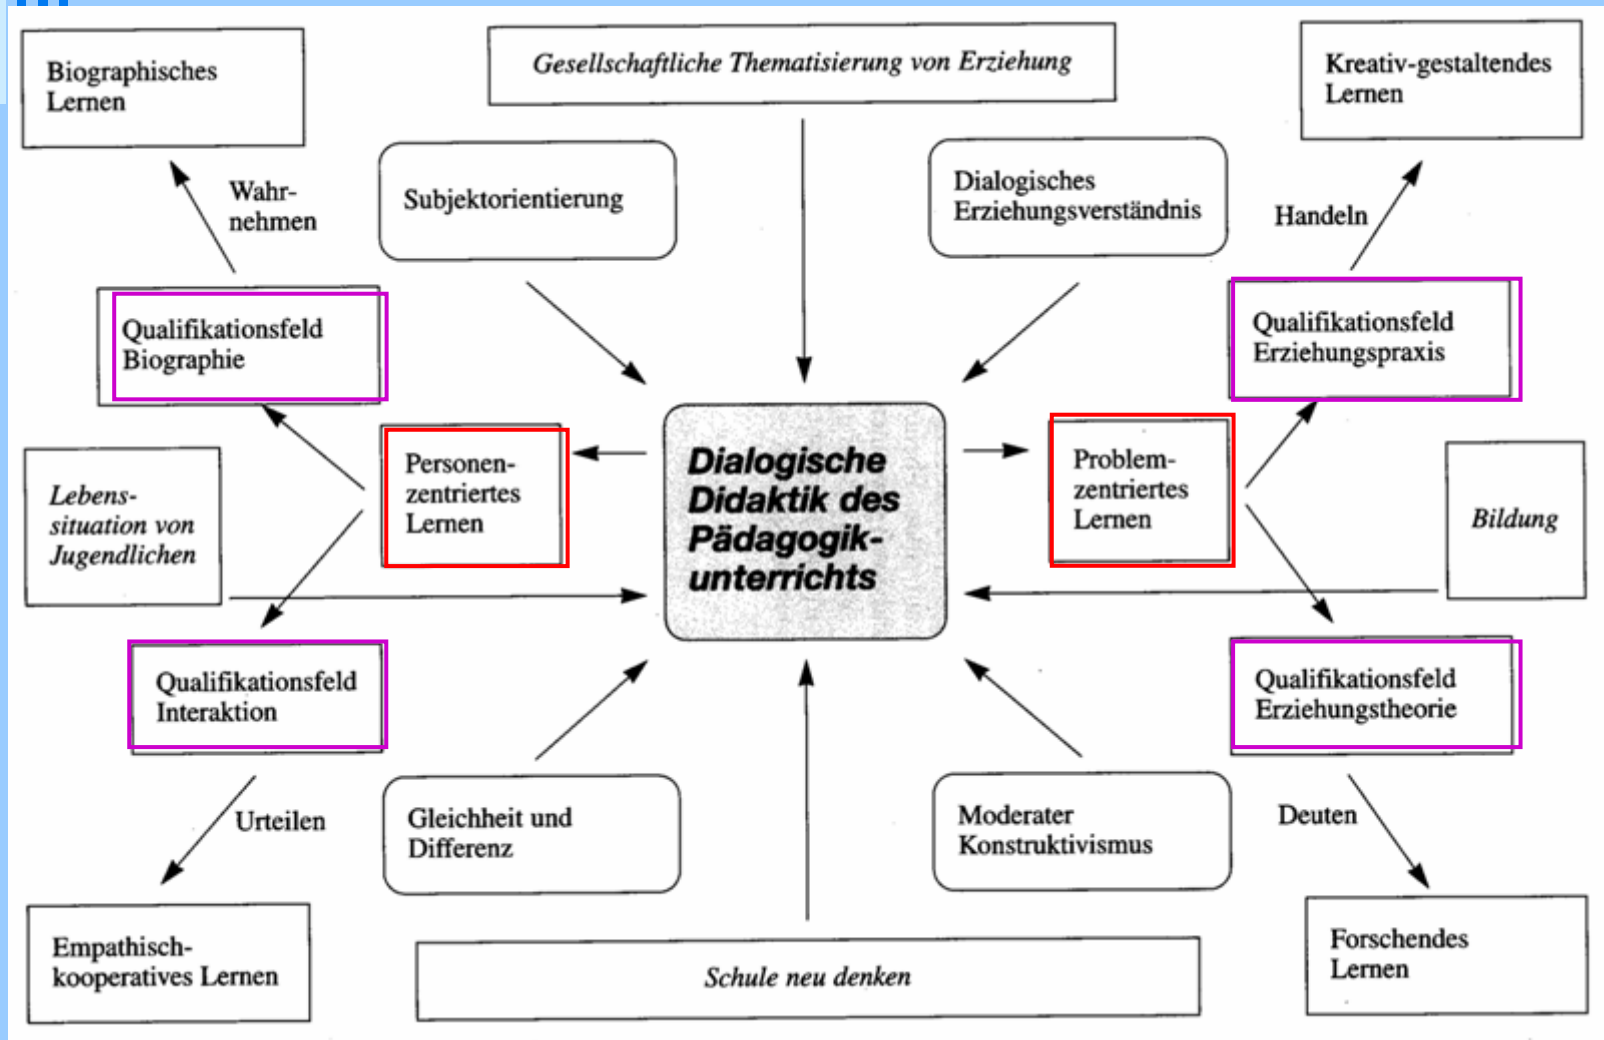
Biographisches Lernen

Gesellschaftliche Thematisierung von Erziehung

Kreativ-gestaltendes Lernen

Wahrnehmen

Subjektorientierung

Dialogisches Erziehungsverständnis

Handeln

Qualifikationsfeld Biographie

Qualifikationsfeld Erziehungspraxis

Lebenssituation von Jugendlichen

Personenzentriertes Lernen

Dialogische Didaktik des Pädagogikunterrichts

Problemzentriertes Lernen

Bildung

Qualifikationsfeld Interaktion

Qualifikationsfeld Erziehungstheorie

Urteilen

Gleichheit und Differenz

Moderater Konstruktivismus

Deuten

Empathisch-kooperatives Lernen

Schule neu denken

Forschendes Lernen